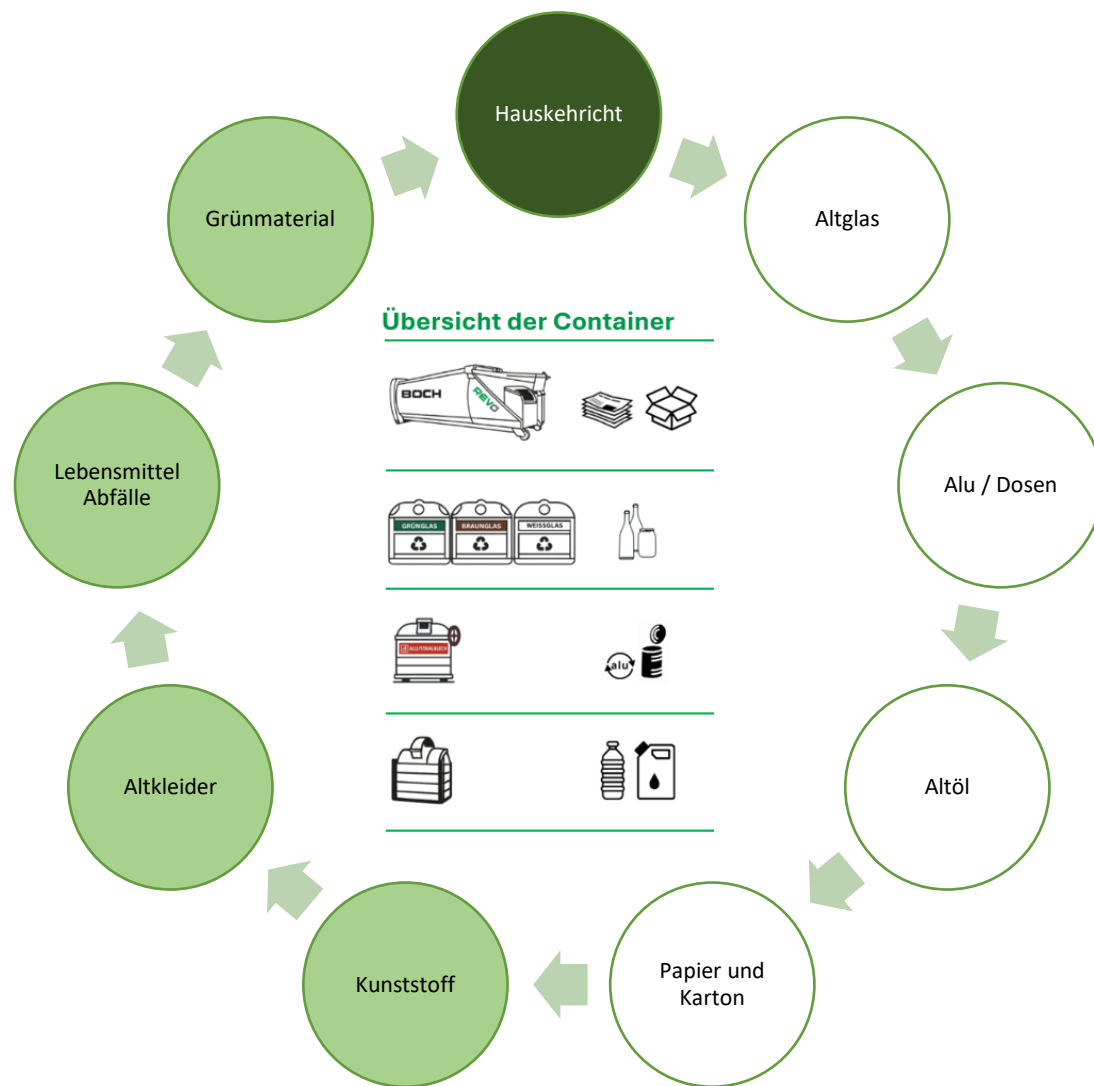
Hauskehricht

Altglas

Alu / Dosen

Altöl

Papier und Karton

Kunststoff

Altkleider

Lebensmittel Abfälle

Grünmaterial

Übersicht der Container

BOCH

REVO

GRÜNGLAS

BRAUNGLAS

WEISSGLAS

ALU/STAHLBLECH

alu